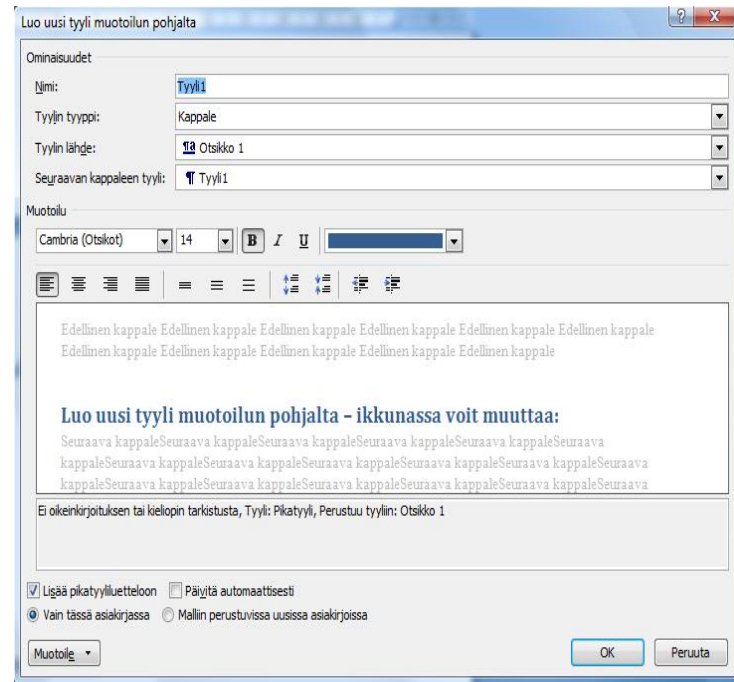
Luo uusi tyyli muotoilun pohjalta

Ominaisuudet

Nimi: Tyyli1

Tyylin tyyppi: Kappale

Tyylin lähde: Otsikko 1

Seuraavan kappaleen tyyli: Tyyli1

Muotoilu

Cambria (Otsikot) 14 B I U

Edellinen kappale Edellinen kappale Edellinen kappale Edellinen kappale Edellinen kappale Edellinen kappale Edellinen kappale Edellinen kappale Edellinen kappale Edellinen kappale

Luo uusi tyyli muotoilun pohjalta – ikkunassa voit muuttaa:

Seuraava kappaleSeuraava kappaleSeuraava kappaleSeuraava kappaleSeuraava kappaleSeuraava kappaleSeuraava kappaleSeuraava kappaleSeuraava kappaleSeuraava kappaleSeuraava kappaleSeuraava kappaleSeuraava kappaleSeuraava kappaleSeuraava kappaleSeuraava kappaleSeuraava kappaleSeuraava kappaleSeuraava kappaleSeuraava kappaleSeuraava

Ei oikeinkirjoituksen tai kieliopin tarkistusta, Tyyli: Pikatyyli, Perustuu tyyliin: Otsikko 1

Lisää pikatyyliluetteloon Päivitä automaattisesti

Vain tässä asiakirjassa Malliin perustuvissa uusissa asiakirjoissa

Muotoile OK Peruuta